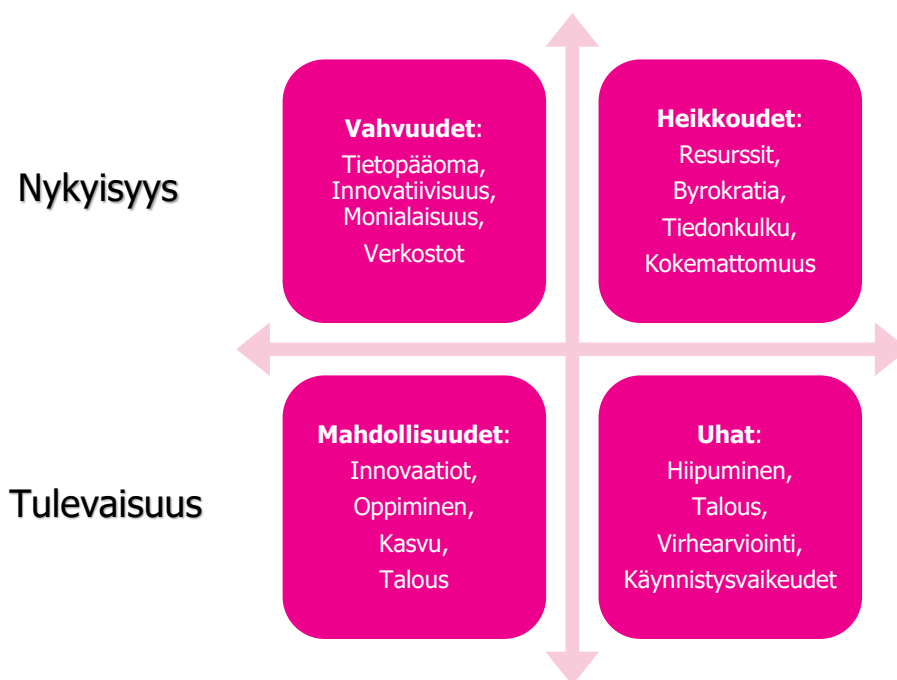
Nykyisyys

Vahvuudet:
Tietopääoma,
Innovatiivisuus,
Monialaisuus,
Verkostot

Heikkoudet:
Resurssit,
Byrokratia,
Tiedonkulku,
Kokemattomuus

Tulevaisuus

Mahdollisuudet:
Innovaatiot,
Oppiminen,
Kasvu,
Talous

Uhat:
Hiipuminen,
Talous,
Virhearviointi,
Käynnistysvaikeudet